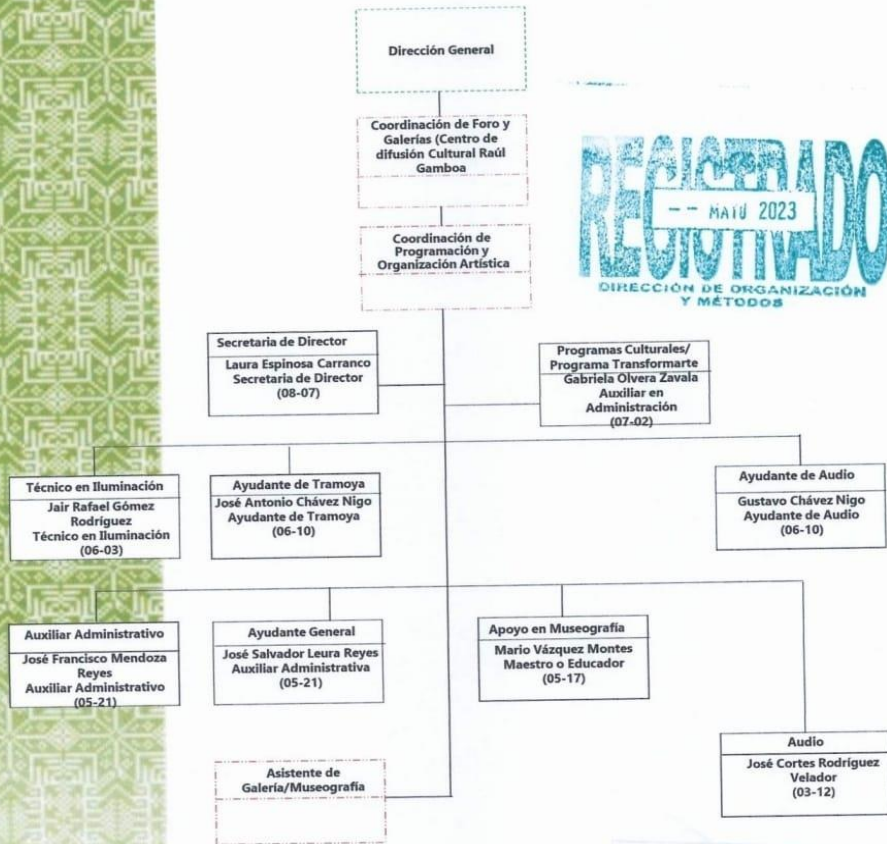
Dirección General

Coordinación de Foro y Galerías (Centro de difusión Cultural Raúl Gamboa

Coordinación de Programación y Organización Artística

REGISTRADO
-- MAYO 2023
DIRECCIÓN DE ORGANIZACIÓN Y MÉTODOS

Secretaria de Director
Laura Espinosa Carranco
Secretaria de Director
(08-07)

Programas Culturales/ Programa Transformarte
Gabriela Olvera Zavala
Auxiliar en Administración
(07-02)

Técnico en Iluminación
Jair Rafael Gómez Rodríguez
Técnico en Iluminación
(06-03)

Ayudante de Tramoya
José Antonio Chávez Nigo
Ayudante de Tramoya
(06-10)

Ayudante de Audio
Gustavo Chávez Nigo
Ayudante de Audio
(06-10)

Auxiliar Administrativo
José Francisco Mendoza Reyes
Auxiliar Administrativo
(05-21)

Ayudante General
José Salvador Leura Reyes
Auxiliar Administrativa
(05-21)

Apoyo en Museografía
Mario Vázquez Montes
Maestro o Educador
(05-17)

Audio
José Cortes Rodríguez
Velador
(03-12)

Asistente de Galería/Museografía